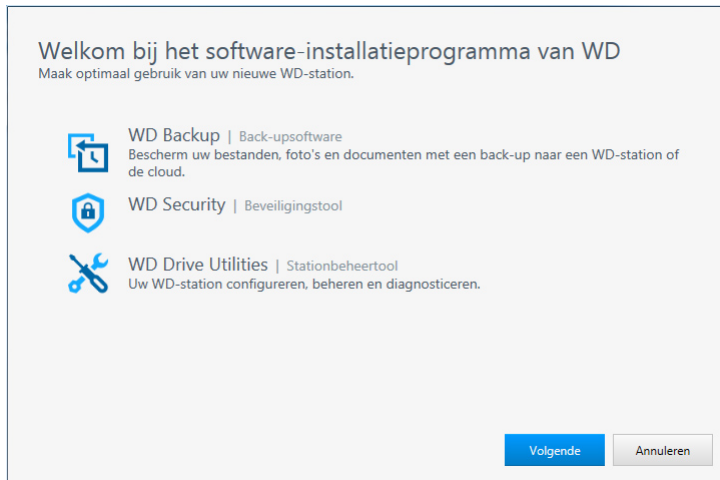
Welkom bij het software-installatieprogramma van WD
Maak optimaal gebruik van uw nieuwe WD-station.

WD Backup | Back-upsoftware
Bescherm uw bestanden, foto's en documenten met een back-up naar een WD-station of de cloud.

WD Security | Beveiligingstool

WD Drive Utilities | Stationbeheertool
Uw WD-station configureren, beheren en diagnosticeren.

Volgende
Annuleren